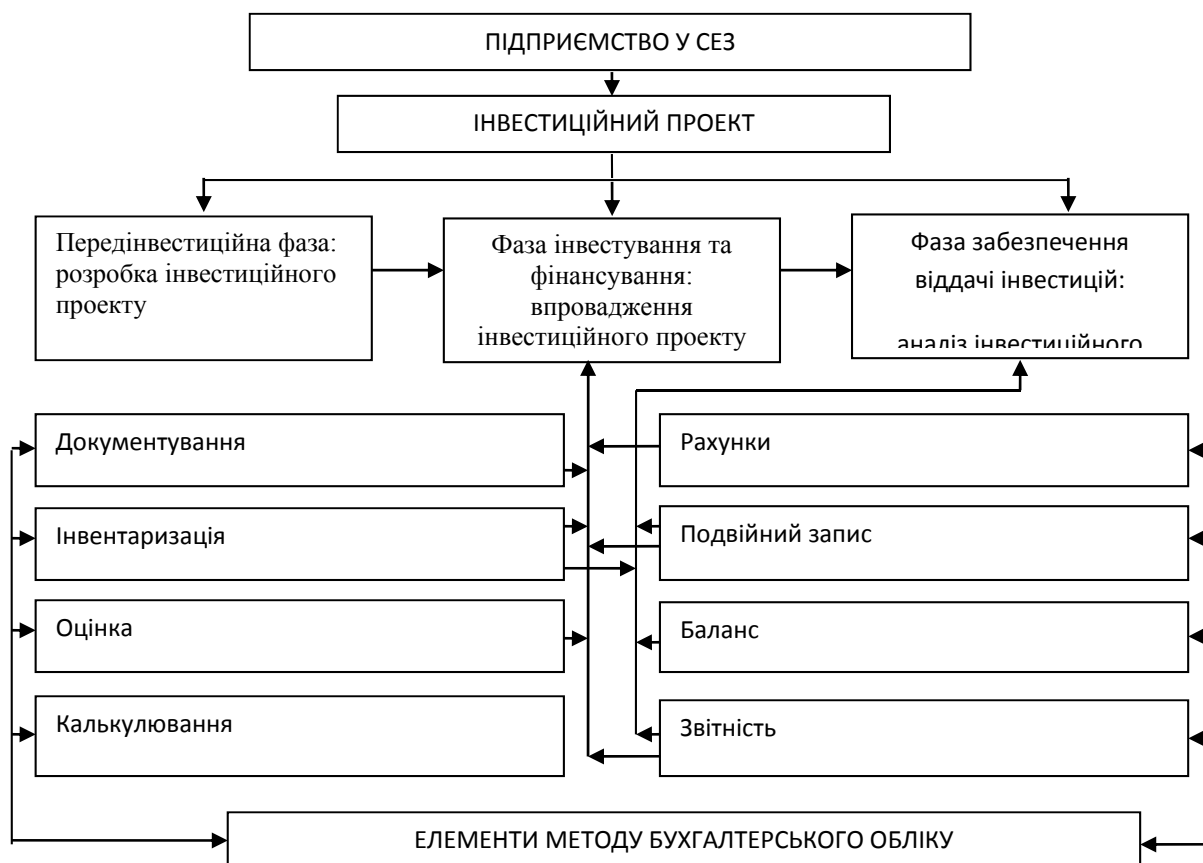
ПІДПРИЄМСТВО У СЕЗ

ІНВЕСТИЦІЙНИЙ ПРОЕКТ

Передінвестиційна фаза: розробка інвестиційного проекту

Фаза інвестування та фінансування: впровадження інвестиційного проекту

Фаза забезпечення віддачі інвестицій:

аналіз інвестиційного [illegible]

Документування

Інвентаризація

Оцінка

Калькулювання

Рахунки

Подвійний запис

Баланс

Звітність

ЕЛЕМЕНТИ МЕТОДУ БУХГАЛТЕРСЬКОГО ОБЛІКУ